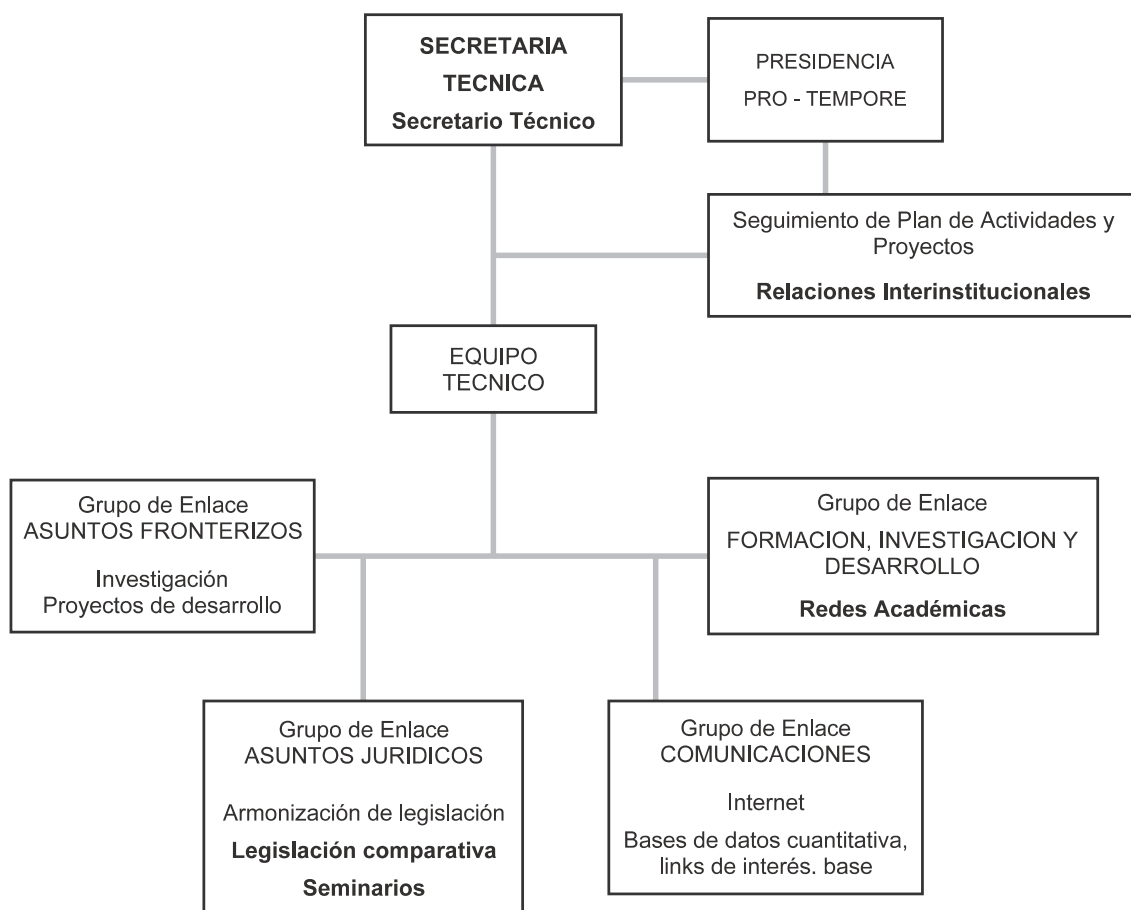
SECRETARIA TECNICA
Secretario Técnico

PRESIDENCIA
PRO - TEMPORE

Seguimiento de Plan de Actividades y Proyectos
Relaciones Interinstitucionales

EQUIPO TECNICO

Grupo de Enlace
ASUNTOS FRONTERIZOS
Investigación
Proyectos de desarrollo

Grupo de Enlace
FORMACION, INVESTIGACION Y DESARROLLO
Redes Académicas

Grupo de Enlace
ASUNTOS JURIDICOS
Armonización de legislación
Legislación comparativa
Seminarios

Grupo de Enlace
COMUNICACIONES
Internet
Bases de datos cuantitativa, links de interés. base